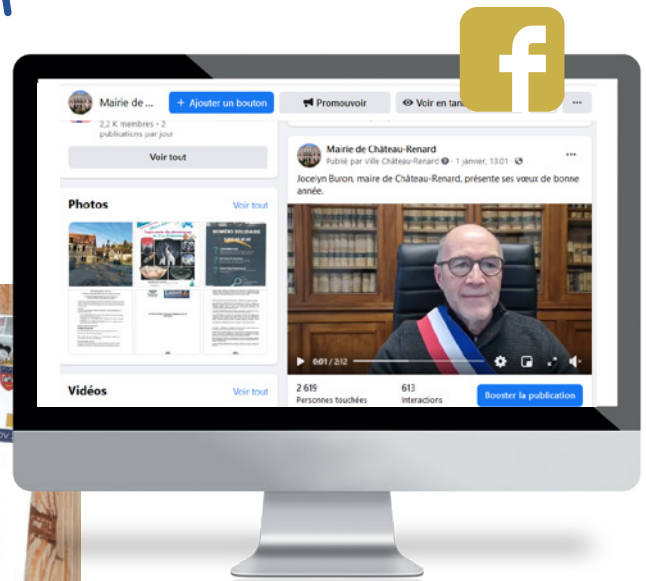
f

Mairie de ...

+ Ajouter un bouton

Promouvoir

Voir en tan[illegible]

...

2,2 K membres • 2 publications par jour

Voir tout

Photos

Voir tout

Vidéos

Voir tout

Mairie de Château-Renard

Publié par Ville Château-Renard • 1 janvier, 13:01

...

Jocelyn Buron, maire de Château-Renard, présente ses vœux de bonne année.

0:01 / 2:12

2 619
Personnes touchées

613
Interactions

Booster la publication